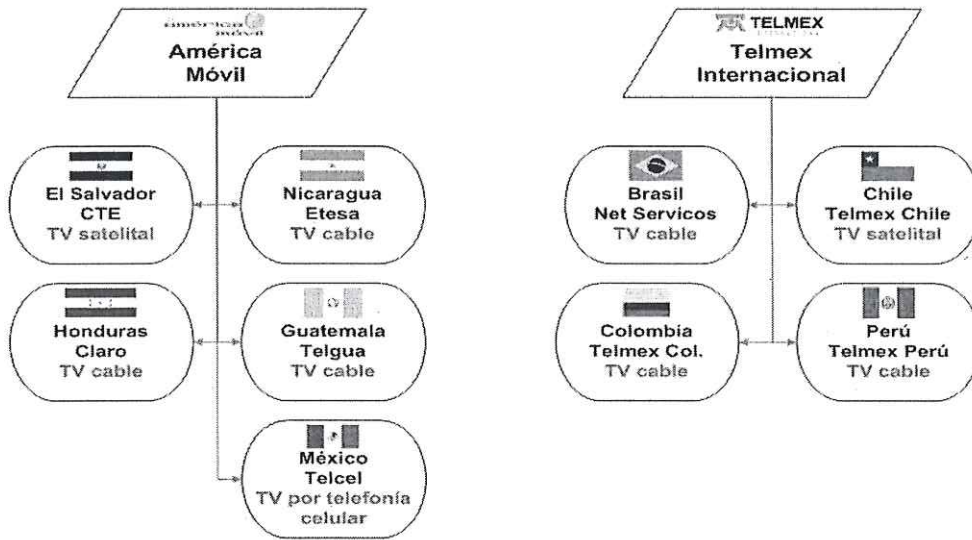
américa móvil

América Móvil

El Salvador
CTE
TV satelital

Nicaragua
Etesa
TV cable

Honduras
Claro
TV cable

Guatemala
Telgua
TV cable

México
Telcel
TV por telefonía celular

TELMEX

Telmex Internacional

Brasil
Net Servicos
TV cable

Chile
Telmex Chile
TV satelital

Colombia
Telmex Col.
TV cable

Perú
Telmex Perú
TV cable